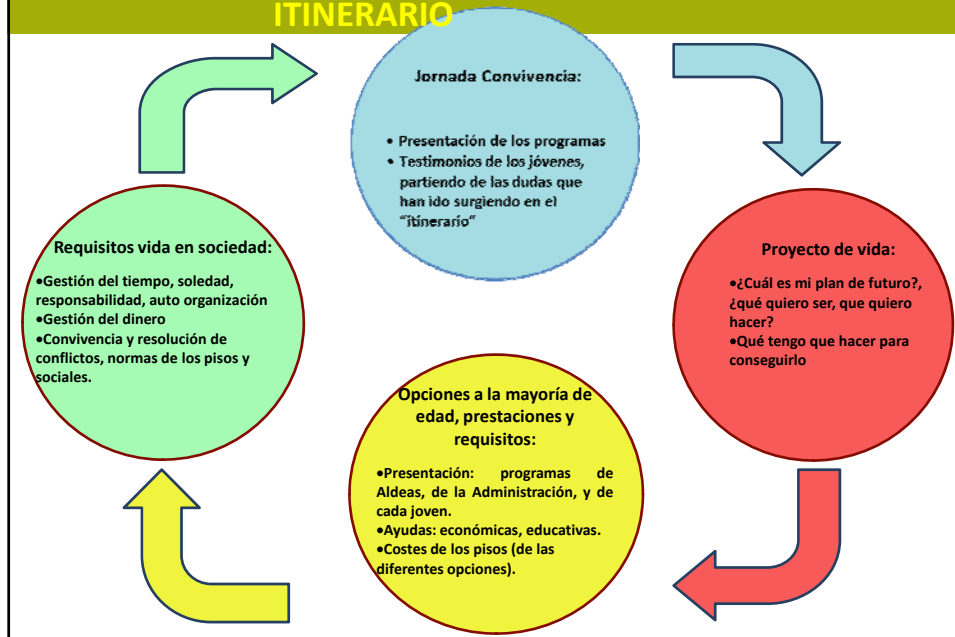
ITINERARIO

Jornada Convivencia:

• Presentación de los programas
• Testimonios de los jóvenes, partiendo de las dudas que han ido surgiendo en el "itinerario"

Proyecto de vida:

•¿Cuál es mi plan de futuro?, ¿qué quiero ser, que quiero hacer?
•Qué tengo que hacer para conseguirlo

Opciones a la mayoría de edad, prestaciones y requisitos:

•Presentación: programas de Aldeas, de la Administración, y de cada joven.
•Ayudas: económicas, educativas.
•Costes de los pisos (de las diferentes opciones).

Requisitos vida en sociedad:

•Gestión del tiempo, soledad, responsabilidad, auto organización
•Gestión del dinero
•Convivencia y resolución de conflictos, normas de los pisos y sociales.